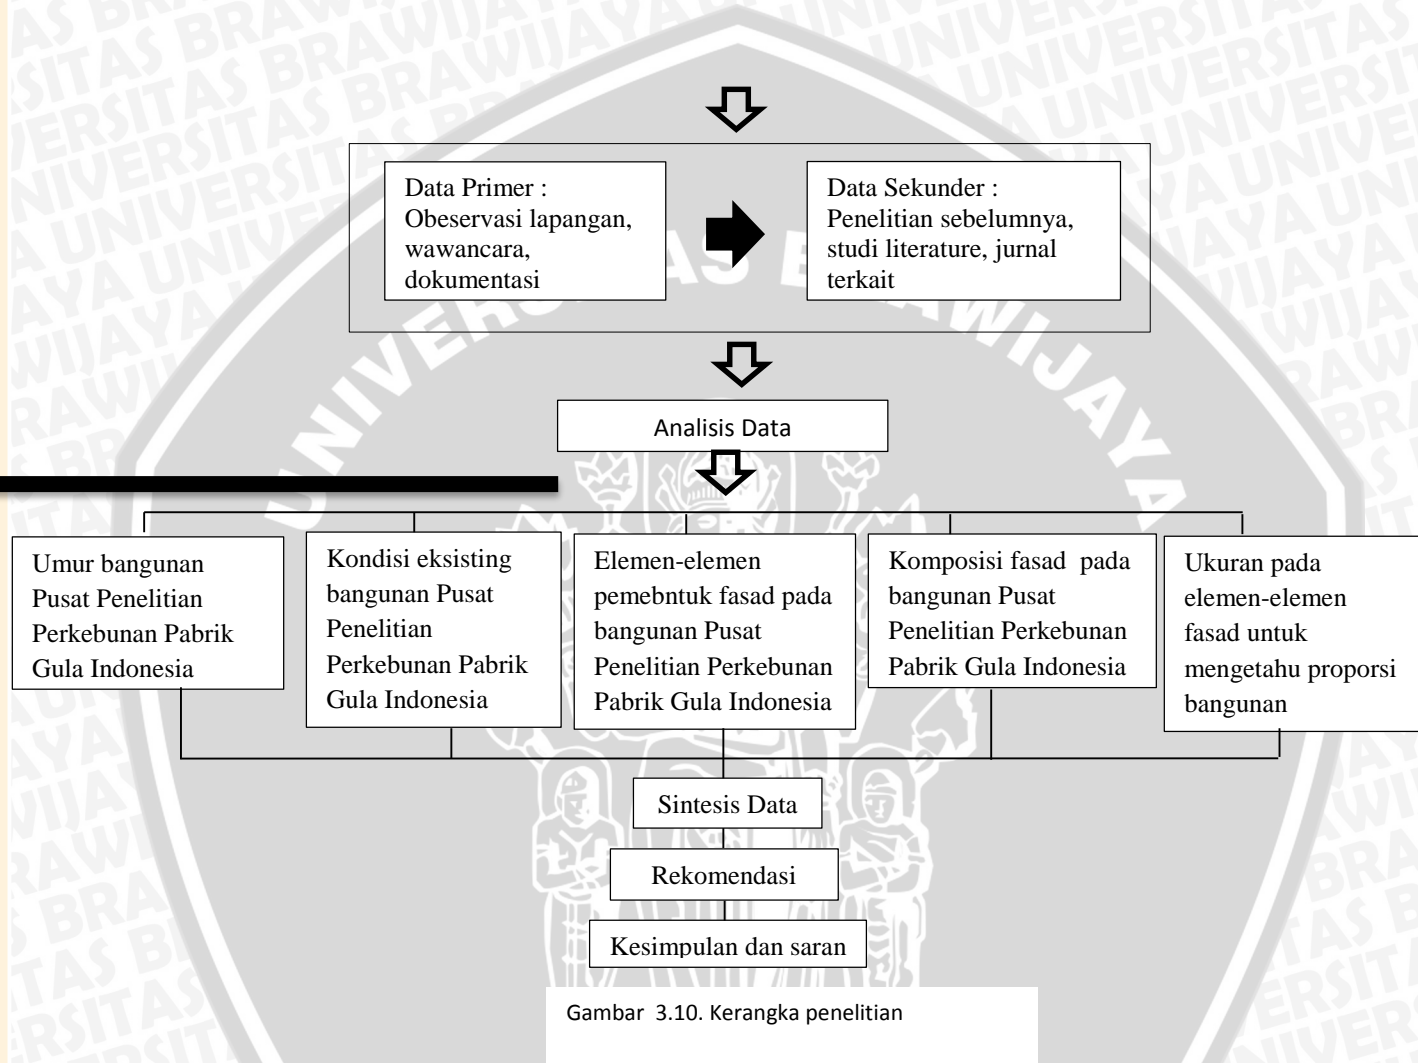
Data Primer : Obeservasi lapangan, wawancara, dokumentasi

Data Sekunder : Penelitian sebelumnya, studi literature, jurnal terkait

Analisis Data

Umur bangunan Pusat Penelitian Perkebunan Pabrik Gula Indonesia

Kondisi eksisting bangunan Pusat Penelitian Perkebunan Pabrik Gula Indonesia

Elemen-elemen pemebntuk fasad pada bangunan Pusat Penelitian Perkebunan Pabrik Gula Indonesia

Komposisi fasad pada bangunan Pusat Penelitian Perkebunan Pabrik Gula Indonesia

Ukuran pada elemen-elemen fasad untuk mengetahu proporsi bangunan

Sintesis Data

Rekomendasi

Kesimpulan dan saran

Gambar 3.10. Kerangka penelitian